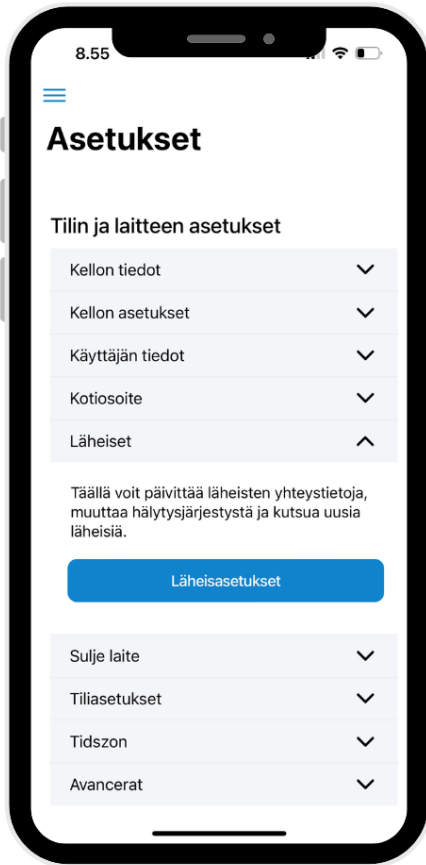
8.55

Asetukset

Tilin ja laitteen asetukset

Kellon tiedot

Kellon asetukset

Käyttäjän tiedot

Kotiosoite

Läheiset

Täällä voit päivittää läheisten yhteystietoja, muuttaa hälytysjärjestystä ja kutsua uusia läheisiä.

Läheisasetukset

Sulje laite

Tiliasetukset

Tidszon

Avancerat